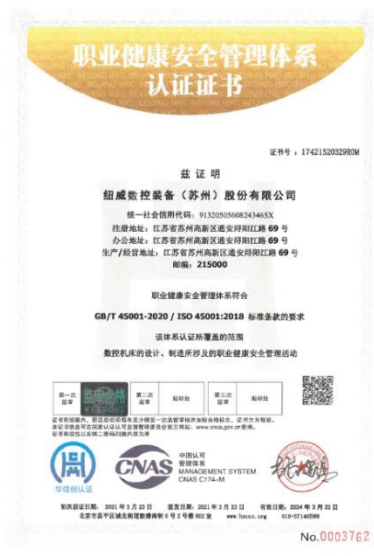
职业健康安全管理体系
认证证书

证书号：17421S20329R0M

兹证明

纽威数控装备（苏州）股份有限公司

统一社会信用代码：91320505608243465X
注册地址：江苏省苏州高新区通安浔阳江路 69 号
办公地址：江苏省苏州高新区通安浔阳江路 69 号
生产/经营地址：江苏省苏州高新区通安浔阳江路 69 号
邮编：215000

职业健康安全管理体系符合

GB/T 45001-2020 / ISO 45001:2018 标准条款的要求

该体系认证所覆盖的范围

数控机床的设计、制造所涉及的职业健康安全管理活动

第一次监督 | 第二次监督 | 贴标处 | 第三次监督 | 贴标处

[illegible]

华信创认证

中国认可 管理体系 MANAGEMENT SYSTEM CNAS C174-M

初次获证日期：2021 年 3 月 23 日　颁发日期：2021 年 3 月 23 日　有效期至：2024 年 3 月 22 日

北京市昌平区城北街道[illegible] 6 号 1 号楼 802 室　www.hxcn.org　010-57140599

No.0003762